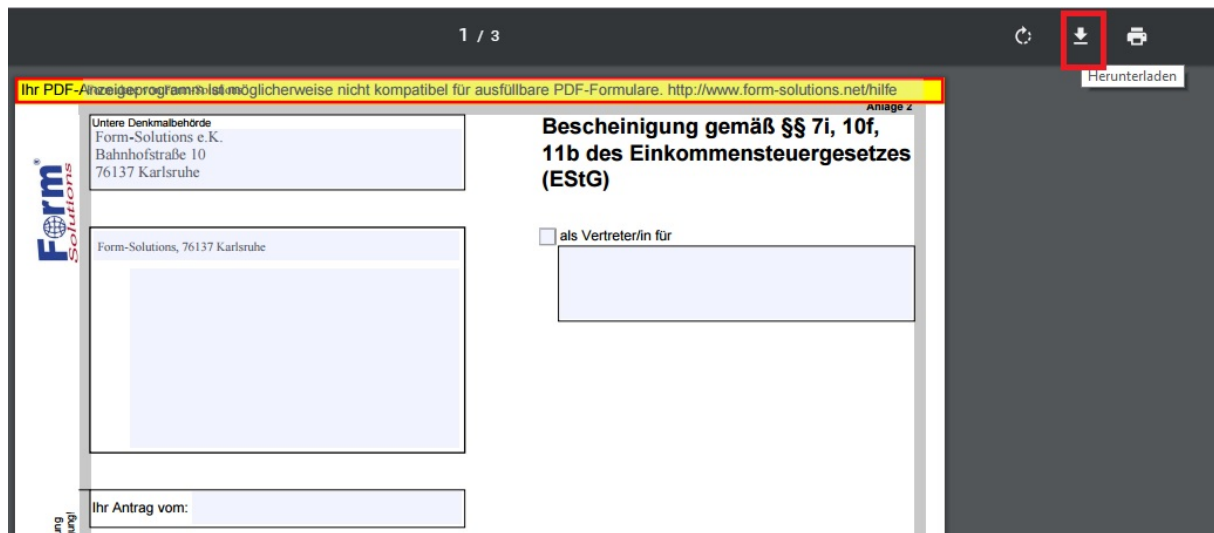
1 / 3

Herunterladen

Ihr PDF-Anzeigeprogramm ist möglicherweise nicht kompatibel für ausfüllbare PDF-Formulare. http://www.form-solutions.net/hilfe

Anlage 2

Form Solutions

Untere Denkmalbehörde
Form-Solutions e.K.
Bahnhofstraße 10
76137 Karlsruhe

Bescheinigung gemäß §§ 7i, 10f, 11b des Einkommensteuergesetzes (EStG)

als Vertreter/in für

Form-Solutions, 76137 Karlsruhe

Ihr Antrag vom:

ung
ung!